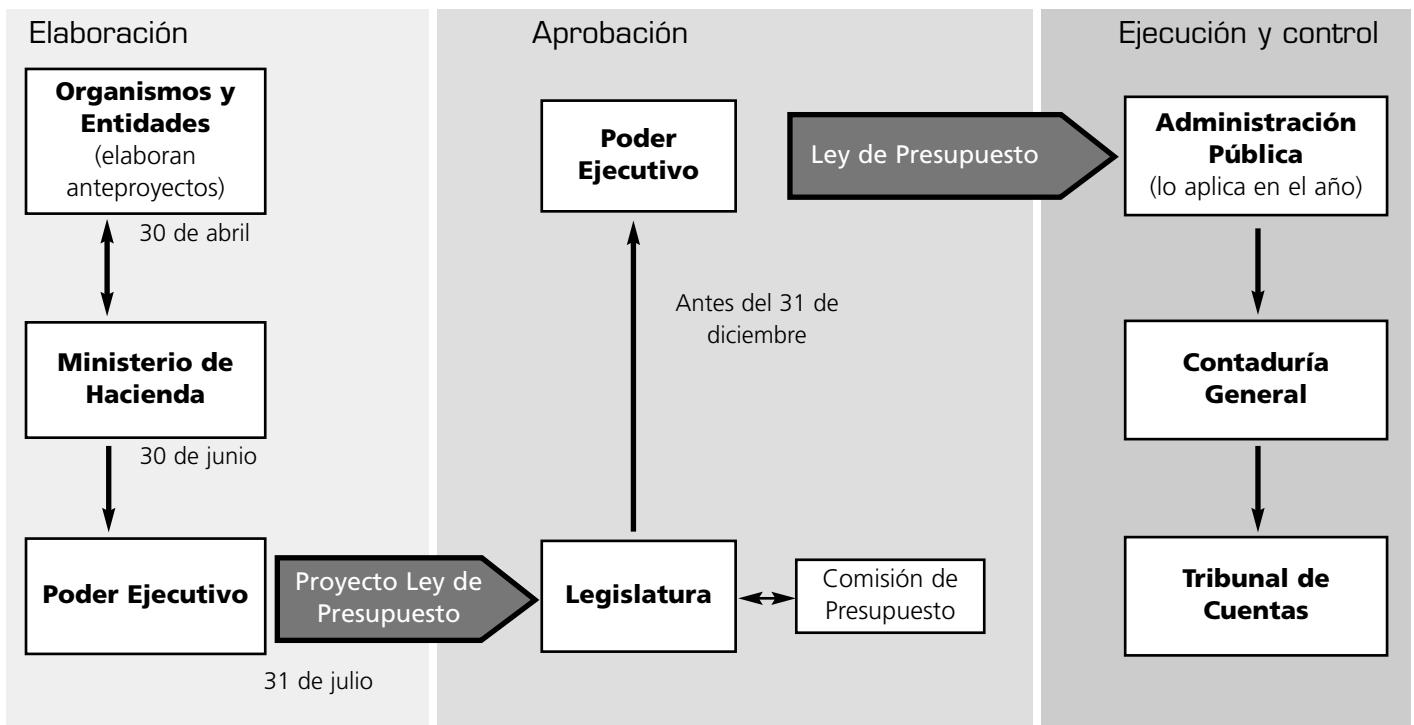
Elaboración

Organismos y Entidades (elaboran anteproyectos)

30 de abril

Ministerio de Hacienda

30 de junio

Poder Ejecutivo

Proyecto Ley de Presupuesto

31 de julio

Aprobación

Poder Ejecutivo

Antes del 31 de diciembre

Legislatura

Comisión de Presupuesto

Ley de Presupuesto

Ejecución y control

Administración Pública (lo aplica en el año)

Contaduría General

Tribunal de Cuentas